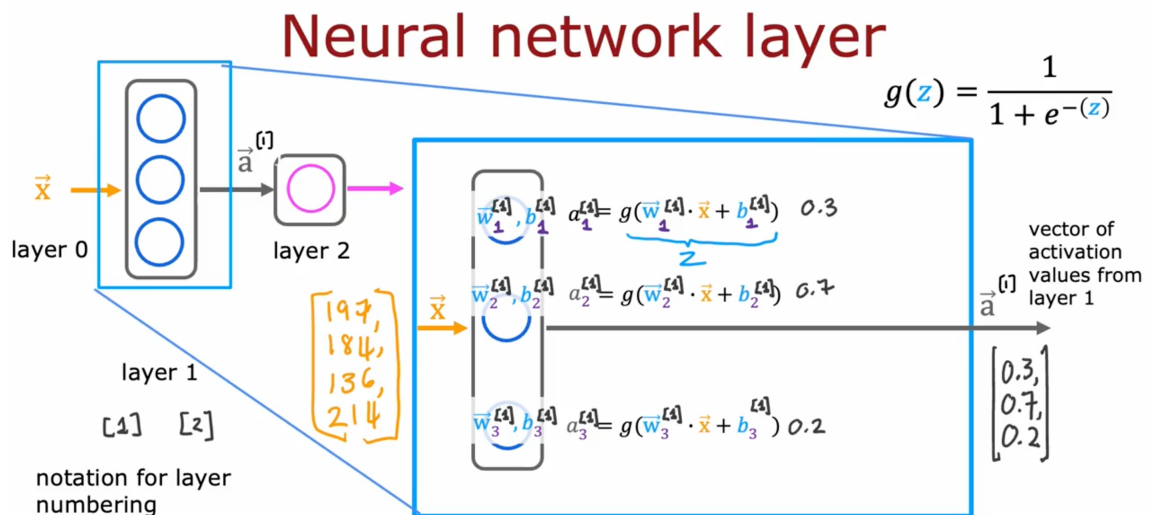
Neural network layer

$g(z) = \frac{1}{1+e^{-(z)}}$

$\vec{x}$

layer 0

$\vec{a}^{[1]}$

layer 2

layer 1

[1] [2]

notation for layer numbering

$\vec{x}$

$\begin{bmatrix} 197, \\ 184, \\ 136, \\ 214 \end{bmatrix}$

$\vec{w}_1^{[1]}, b_1^{[1]}$ $a_1^{[1]} = g(\vec{w}_1^{[1]} \cdot \vec{x} + b_1^{[1]})$ 0.3

z

$\vec{w}_2^{[1]}, b_2^{[1]}$ $a_2^{[1]} = g(\vec{w}_2^{[1]} \cdot \vec{x} + b_2^{[1]})$ 0.7

$\vec{w}_3^{[1]}, b_3^{[1]}$ $a_3^{[1]} = g(\vec{w}_3^{[1]} \cdot \vec{x} + b_3^{[1]})$ 0.2

vector of activation values from layer 1

$\vec{a}^{[1]}$

$\begin{bmatrix} 0.3, \\ 0.7, \\ 0.2 \end{bmatrix}$